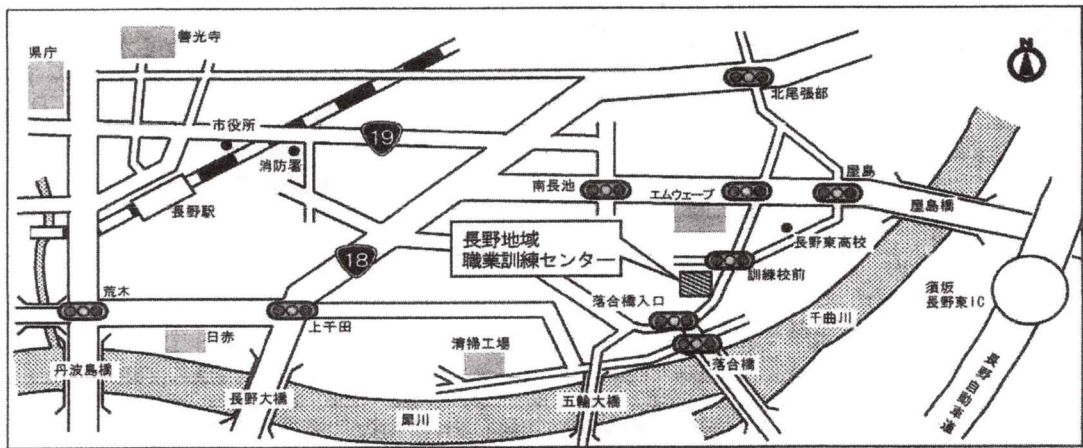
県庁
善光寺
N
北尾張部
市役所
19
消防署
屋島
南長池
エムウェーブ
長野駅
屋島橋
長野地域
職業訓練センター
18
長野東高校
訓練校前
須坂
長野東IC
荒木
落合橋入口
上千田
千曲川
日赤
清掃工場
丹波島橋
落合橋
長野大橋
五輪大橋
犀川
上信越自動車道